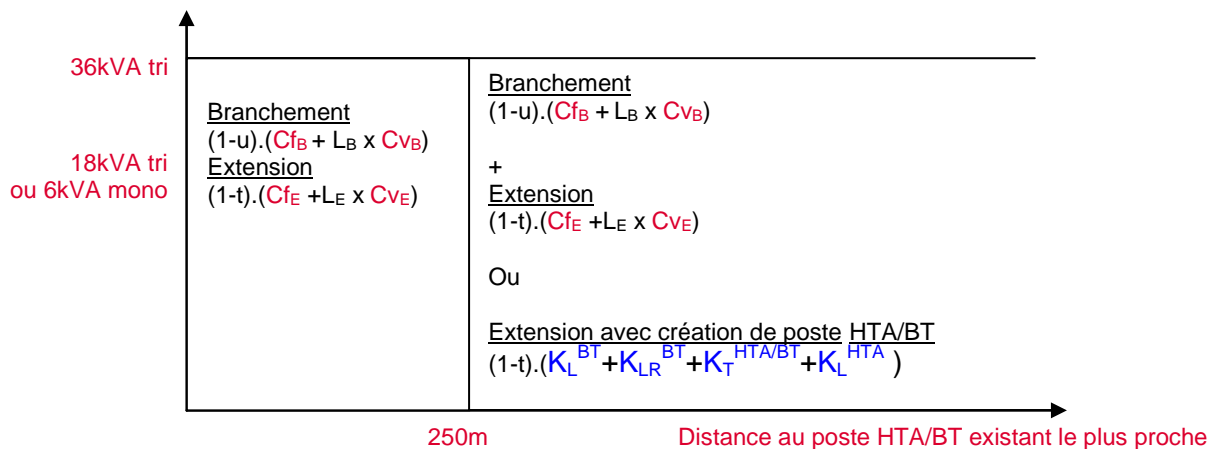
36kVA tri

18kVA tri
ou 6kVA mono

Branchement
(1-u).($Cf_B$ + $L_B$ x $Cv_B$)
Extension
(1-t).($Cf_E$ +$L_E$ x $Cv_E$)

Branchement
(1-u).($Cf_B$ + $L_B$ x $Cv_B$)

+
Extension
(1-t).($Cf_E$ +$L_E$ x $Cv_E$)

Ou

Extension avec création de poste HTA/BT
(1-t).($K_L^{BT}$+$K_{LR}^{BT}$+$K_T^{HTA/BT}$+$K_L^{HTA}$ )

250m

Distance au poste HTA/BT existant le plus proche